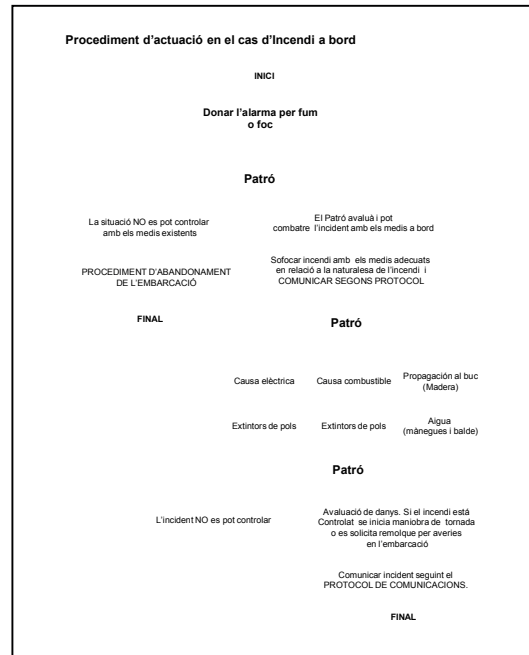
Procediment d'actuació en el cas d'Incendi a bord

INICI

Donar l'alarma per fum o foc

Patró

La situació NO es pot controlar amb els medis existents

El Patró avaluà i pot combatre l'incident amb els medis a bord

PROCEDIMENT D'ABANDONAMENT DE L'EMBARCACIÓ

Sofocar incendi amb els medis adecuats en relació a la naturalesa de l'incendi i COMUNICAR SEGONS PROTOCOL

FINAL

Patró

Causa elèctrica

Causa combustible

Propagación al buc (Madera)

Extintors de pols

Extintors de pols

Aigua (mànegues i balde)

Patró

L'incident NO es pot controlar

Avaluació de danys. Si el incendi está Controlat se inicia maniobra de tornada o es solicita remolque per averies en l'embarcació

Comunicar incident seguint el PROTOCOL DE COMUNICACIONS.

FINAL